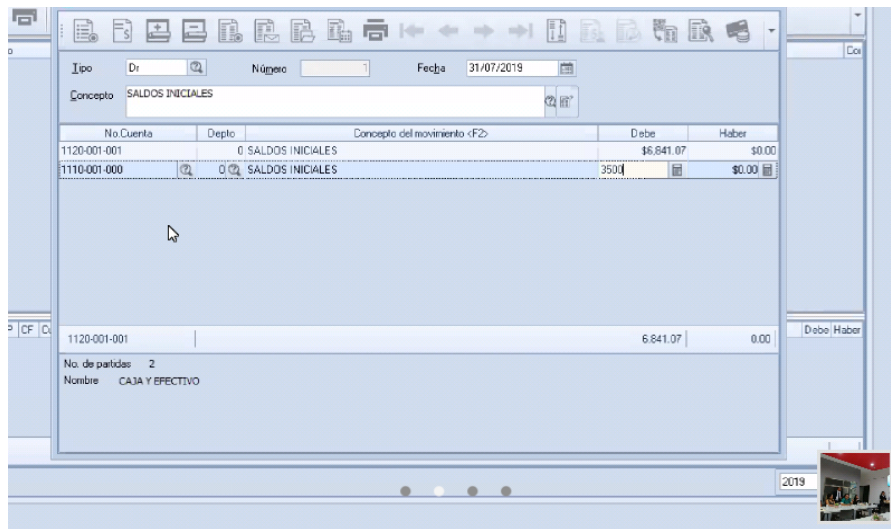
Tipo Dr Número Fecha 31/07/2019

Concepto SALDOS INICIALES

| No.Cuenta | Depto | Concepto del movimiento <F2> | Debe | Haber |
|---|---|---|---|---|
| 1120-001-001 | 0 | SALDOS INICIALES | $6,841.07 | $0.00 |
| 1110-001-000 | 0 | SALDOS INICIALES | 3500 | $0.00 |

1120-001-001 6,841.07 0.00

No. de partidas 2
Nombre CAJA Y EFECTIVO

Co

P CF C

Debe Haber

2019